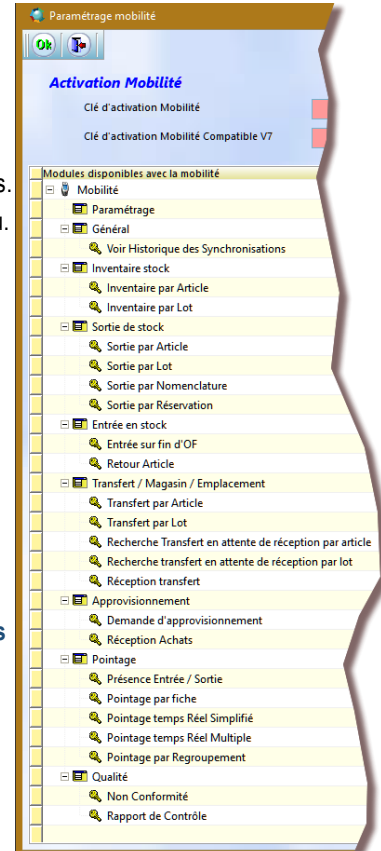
Paramétrage mobilité

Ok

Activation Mobilité

Clé d'activation Mobilité

Clé d'activation Mobilité Compatible V7

Modules disponibles avec la mobilité

Mobilité
Paramétrage
Général
Voir Historique des Synchronisations
Inventaire stock
Inventaire par Article
Inventaire par Lot
Sortie de stock
Sortie par Article
Sortie par Lot
Sortie par Nomenclature
Sortie par Réservation
Entrée en stock
Entrée sur fin d'OF
Retour Article
Transfert / Magasin / Emplacement
Transfert par Article
Transfert par Lot
Recherche Transfert en attente de réception par article
Recherche transfert en attente de réception par lot
Réception transfert
Approvisionnement
Demande d'approvisionnement
Réception Achats
Pointage
Présence Entrée / Sortie
Pointage par fiche
Pointage temps Réel Simplifié
Pointage temps Réel Multiple
Pointage par Regroupement
Qualité
Non Conformité
Rapport de Contrôle